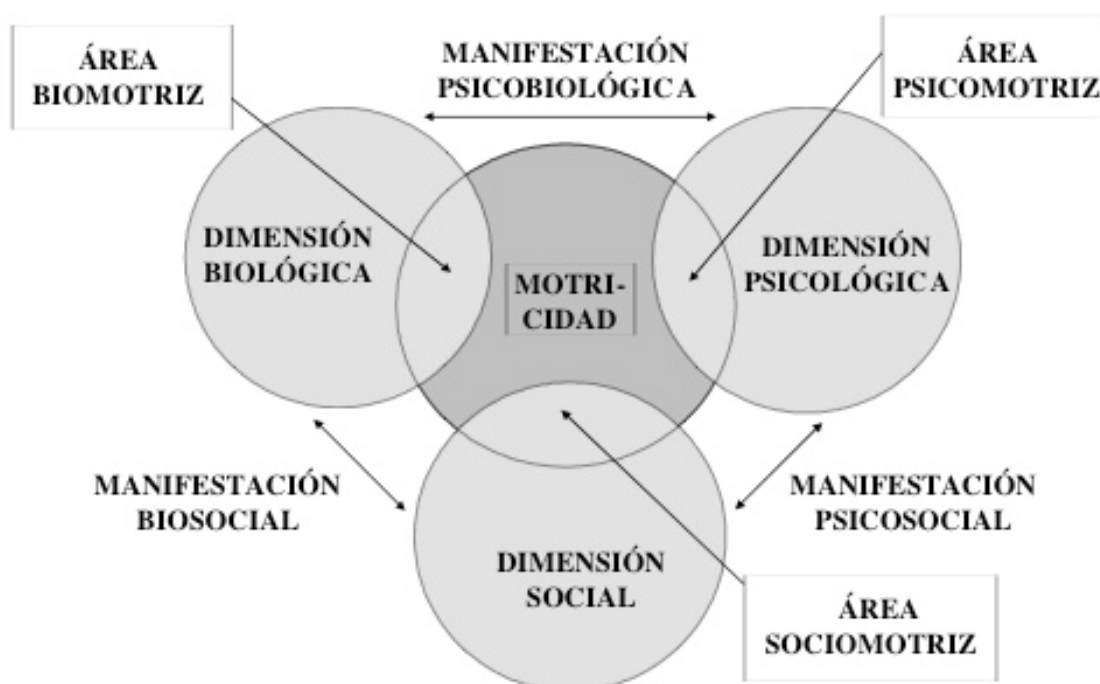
ÁREA BIOMOTRIZ

MANIFESTACIÓN PSICOBIOLÓGICA

ÁREA PSICOMOTRIZ

DIMENSIÓN BIOLÓGICA

MOTRI- CIDAD

DIMENSIÓN PSICOLÓGICA

MANIFESTACIÓN BIOSOCIAL

MANIFESTACIÓN PSICOSOCIAL

DIMENSIÓN SOCIAL

ÁREA SOCIOMOTRIZ